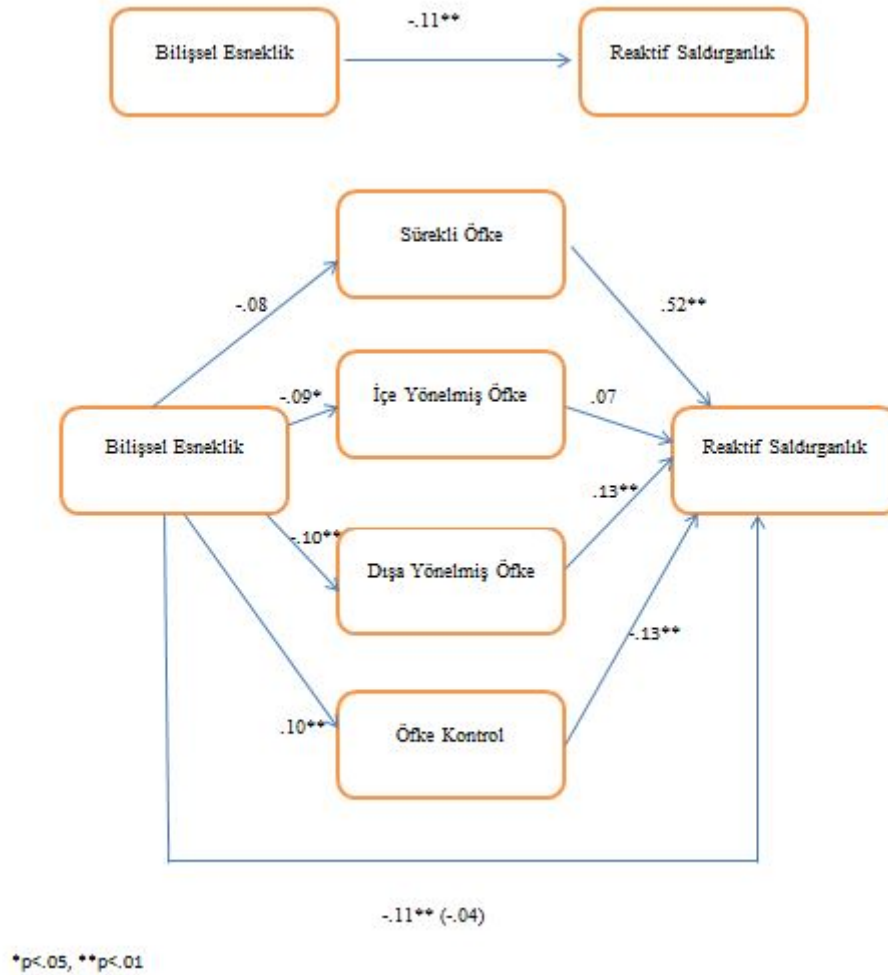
Bilişsel Esneklik

-.11**

Reaktif Saldırganlık

Sürekli Öfke

-.08

.52**

-.09*

İçe Yönelmiş Öfke

.07

Bilişsel Esneklik

Reaktif Saldırganlık

.13**

-.10**

Dışa Yönelmiş Öfke

-.13**

.10**

Öfke Kontrol

-.11** (-.04)

*p<.05, **p<.01